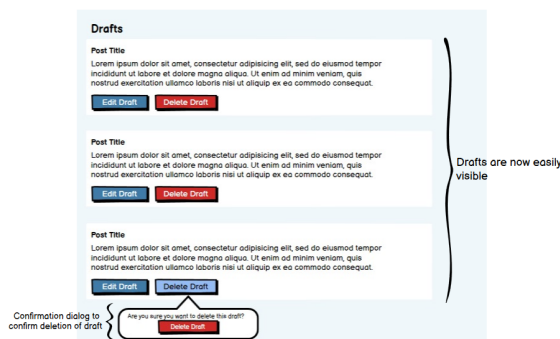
Drafts

Post Title
Lorem ipsum dolor sit amet, consectetur adipisicing elit, sed do eiusmod tempor incididunt ut labore et dolore magna aliqua. Ut enim ad minim veniam, quis nostrud exercitation ullamco laboris nisi ut aliquip ex ea commodo consequat.

Edit Draft Delete Draft

Post Title
Lorem ipsum dolor sit amet, consectetur adipisicing elit, sed do eiusmod tempor incididunt ut labore et dolore magna aliqua. Ut enim ad minim veniam, quis nostrud exercitation ullamco laboris nisi ut aliquip ex ea commodo consequat.

Edit Draft Delete Draft

Post Title
Lorem ipsum dolor sit amet, consectetur adipisicing elit, sed do eiusmod tempor incididunt ut labore et dolore magna aliqua. Ut enim ad minim veniam, quis nostrud exercitation ullamco laboris nisi ut aliquip ex ea commodo consequat.

Edit Draft Delete Draft

Are you sure you want to delete this draft?
Delete Draft

Confirmation dialog to confirm deletion of draft

Drafts are now easily visible